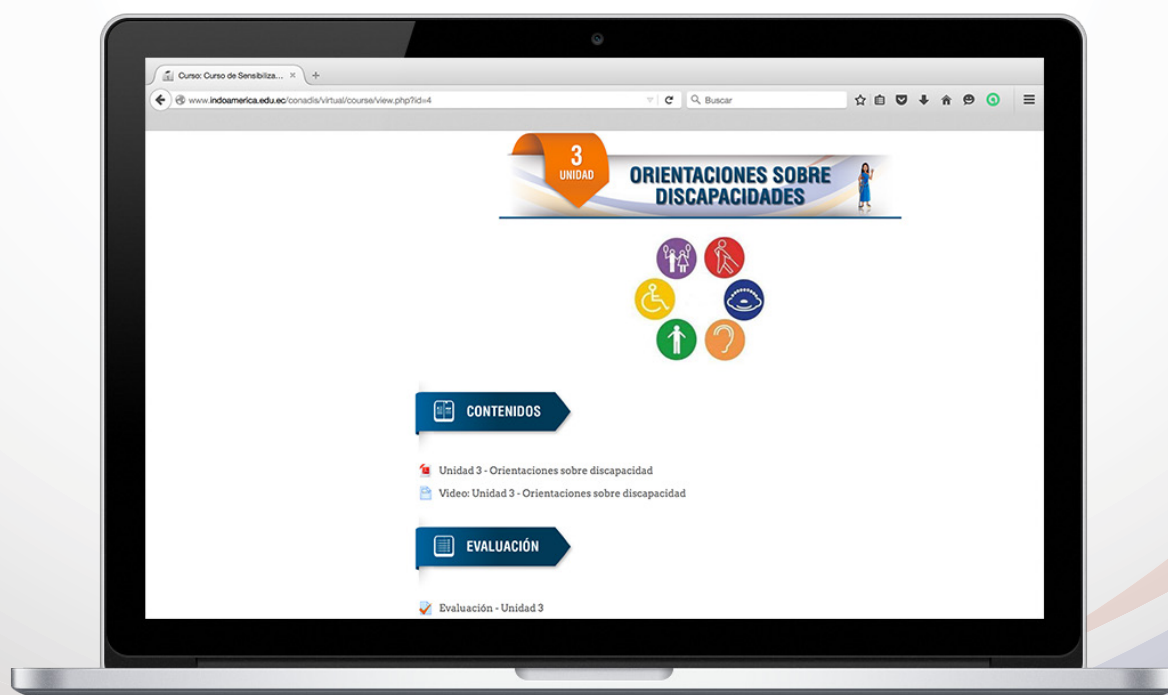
Curso: Curso de Sensibiliza... ×

www.indoamerica.edu.ec/conadis/virtual/course/view.php?id=4

Buscar

3
UNIDAD

ORIENTACIONES SOBRE DISCAPACIDADES

CONTENIDOS

Unidad 3 - Orientaciones sobre discapacidad

Video: Unidad 3 - Orientaciones sobre discapacidad

EVALUACIÓN

Evaluación - Unidad 3